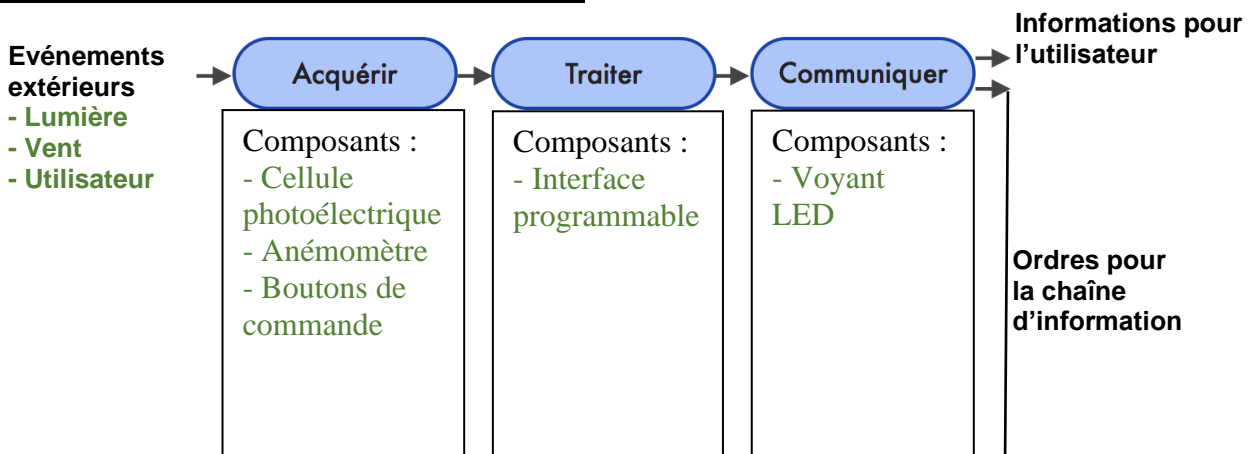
Evénements extérieurs
- Lumière
- Vent
- Utilisateur

Acquérir

Composants :
- Cellule photoélectrique
- Anémomètre
- Boutons de commande

Traiter

Composants :
- Interface programmable

Communiquer

Composants :
- Voyant LED

Informations pour l'utilisateur

Ordres pour la chaîne d'information